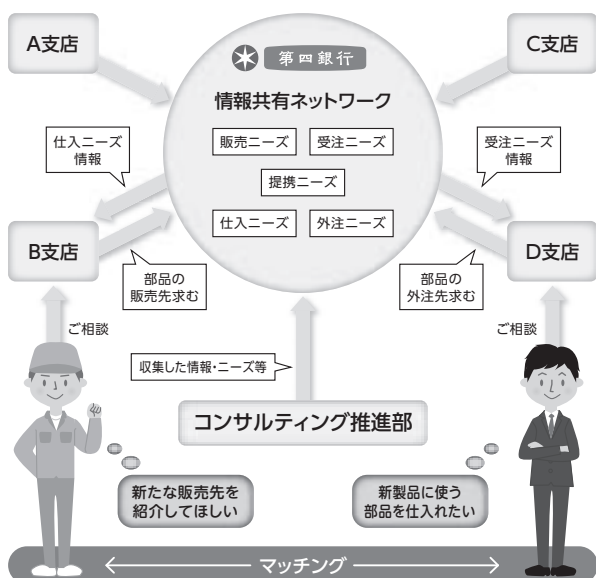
A支店

C支店

第四銀行

情報共有ネットワーク

販売ニーズ

受注ニーズ

提携ニーズ

仕入ニーズ

外注ニーズ

仕入ニーズ情報

受注ニーズ情報

B支店

D支店

部品の販売先求む

部品の外注先求む

ご相談

ご相談

収集した情報・ニーズ等

コンサルティング推進部

新たな販売先を紹介してほしい

新製品に使う部品を仕入れたい

マッチング